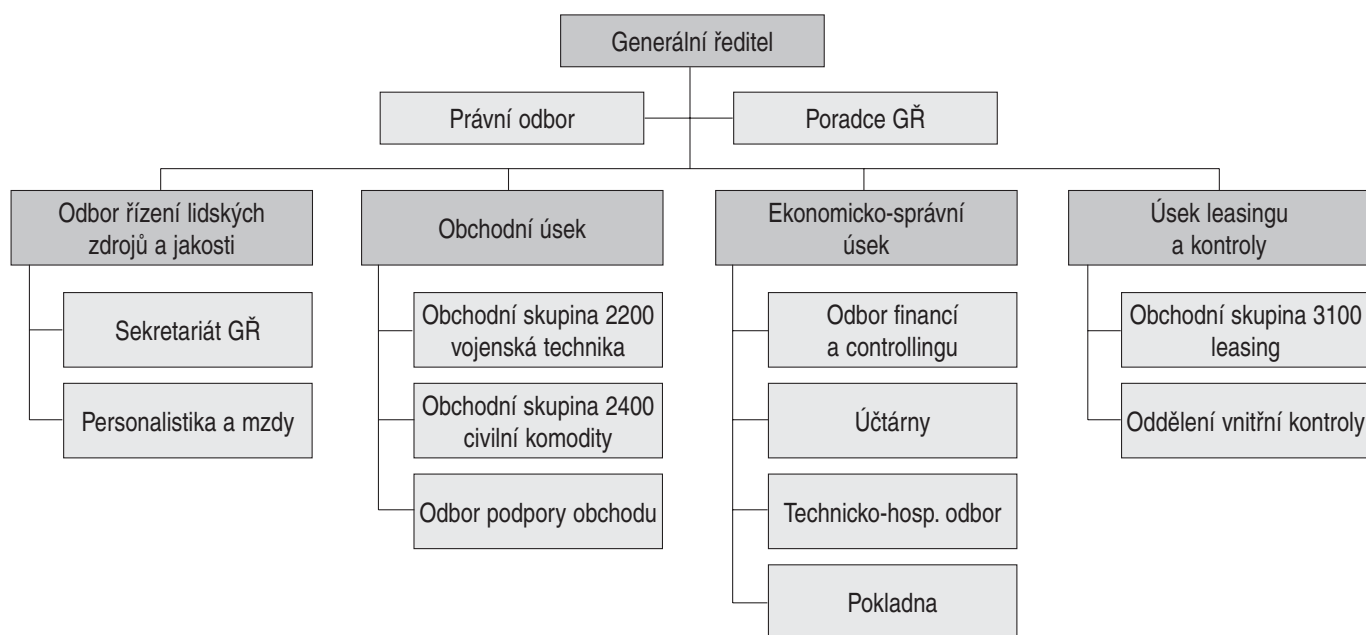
Generální ředitel

Právní odbor

Poradce GŘ

Odbor řízení lidských zdrojů a jakosti

Sekretariát GŘ

Personalistika a mzdy

Obchodní úsek

Obchodní skupina 2200 vojenská technika

Obchodní skupina 2400 civilní komodity

Odbor podpory obchodu

Ekonomicko-správní úsek

Odbor financí a controllingu

Účtárny

Technicko-hosp. odbor

Pokladna

Úsek leasingu a kontroly

Obchodní skupina 3100 leasing

Oddělení vnitřní kontroly